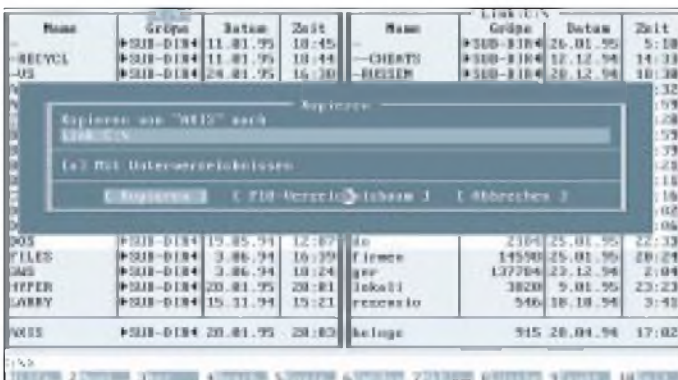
| Name | Größe | Datum | Zeit |
|---|---|---|---|
| .. | ►SUB-DIR◄ | 11.01.95 | 18:45 |
| RECYCL | ►SUB-DIR◄ | 11.01.95 | 18:44 |
| US | ►SUB-DIR◄ | 20.01.95 | 16:30 |

Link:C:\

| Name | Größe | Datum | Zeit |
|---|---|---|---|
| .. | ►SUB-DIR◄ | 26.01.95 | 5:18 |
| CHEATS | ►SUB-DIR◄ | 12.12.94 | 14:33 |
| BUSSEN | ►SUB-DIR◄ | 20.12.94 | 18:38 |

Kopieren

Kopieren von "AXIS" nach

Link:C:\

[x] Mit Unterverzeichnissen

[ Kopieren ] [ F10-Verzeichnisbaum ] [ Abbrechen ]

| Name | Größe | Datum | Zeit |
|---|---|---|---|
| DOS | ►SUB-DIR◄ | 19.05.94 | 12:07 |
| FILES | ►SUB-DIR◄ | 3.06.94 | 16:39 |
| GAS | ►SUB-DIR◄ | 3.06.94 | 18:24 |
| HYPER | ►SUB-DIR◄ | 20.01.95 | 20:01 |
| GARRY | ►SUB-DIR◄ | 15.11.94 | 15:21 |
| AXIS | ►SUB-DIR◄ | 20.01.95 | 20:03 |

| Name | Größe | Datum | Zeit |
|---|---|---|---|
| do | 2304 | 25.01.95 | 22:33 |
| firmen | 14590 | 25.01.95 | 20:24 |
| ger | 137704 | 23.12.94 | 2:04 |
| lokali | 3020 | 9.01.95 | 23:23 |
| recesio | 546 | 18.10.94 | 3:41 |
| kelage | 915 | 20.04.94 | 17:02 |

C:\>